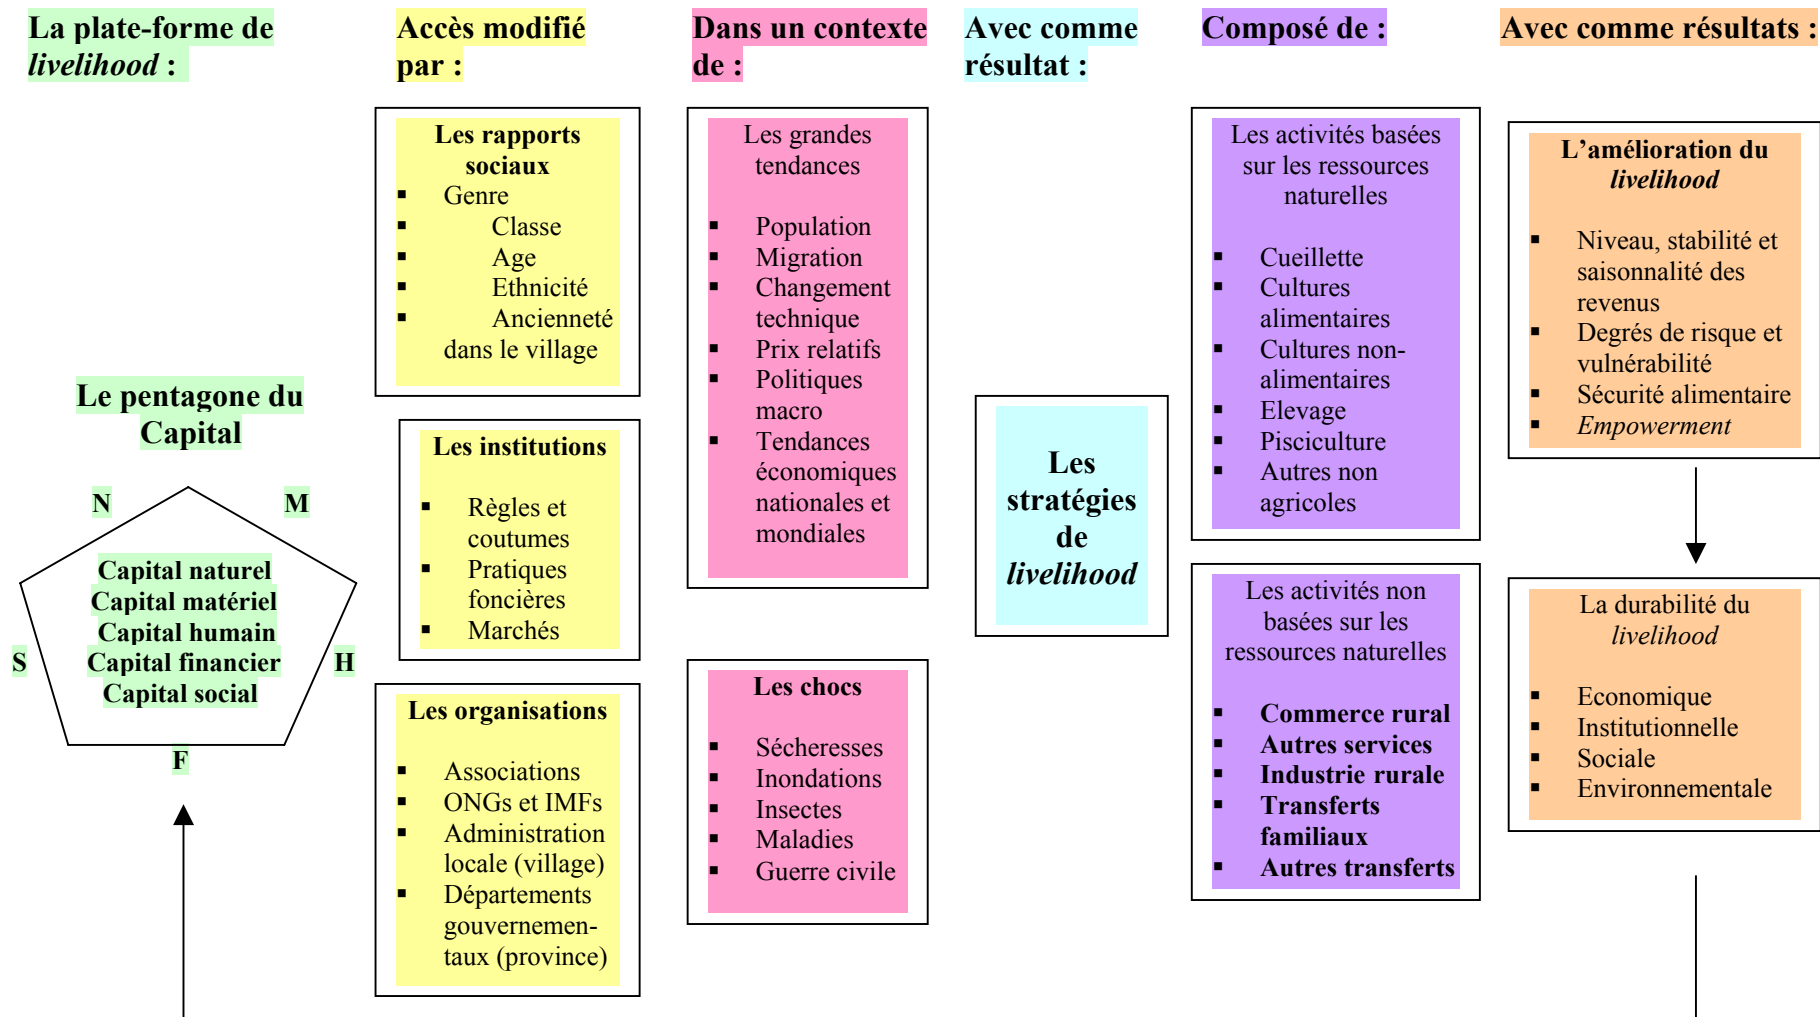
La plate-forme de *livelihood* :

Le pentagone du Capital

N
M
S
H
F

Capital naturel
Capital matériel
Capital humain
Capital financier
Capital social

Accès modifié par :

Les rapports sociaux
- Genre
- Classe
- Age
- Ethnicité
- Ancienneté dans le village

Les institutions
- Règles et coutumes
- Pratiques foncières
- Marchés

Les organisations
- Associations
- ONGs et IMFs
- Administration locale (village)
- Départements gouvernementaux (province)

Dans un contexte de :

Les grandes tendances
- Population
- Migration
- Changement technique
- Prix relatifs
- Politiques macro
- Tendances économiques nationales et mondiales

Les chocs
- Sécheresses
- Inondations
- Insectes
- Maladies
- Guerre civile

Avec comme résultat :

Les stratégies de *livelihood*

Composé de :

Les activités basées sur les ressources naturelles
- Cueillette
- Cultures alimentaires
- Cultures non-alimentaires
- Elevage
- Pisciculture
- Autres non agricoles

Les activités non basées sur les ressources naturelles
- Commerce rural
- Autres services
- Industrie rurale
- Transferts familiaux
- Autres transferts

Avec comme résultats :

L'amélioration du *livelihood*
- Niveau, stabilité et saisonnalité des revenus
- Degrés de risque et vulnérabilité
- Sécurité alimentaire
- *Empowerment*

La durabilité du *livelihood*
- Economique
- Institutionnelle
- Sociale
- Environnementale